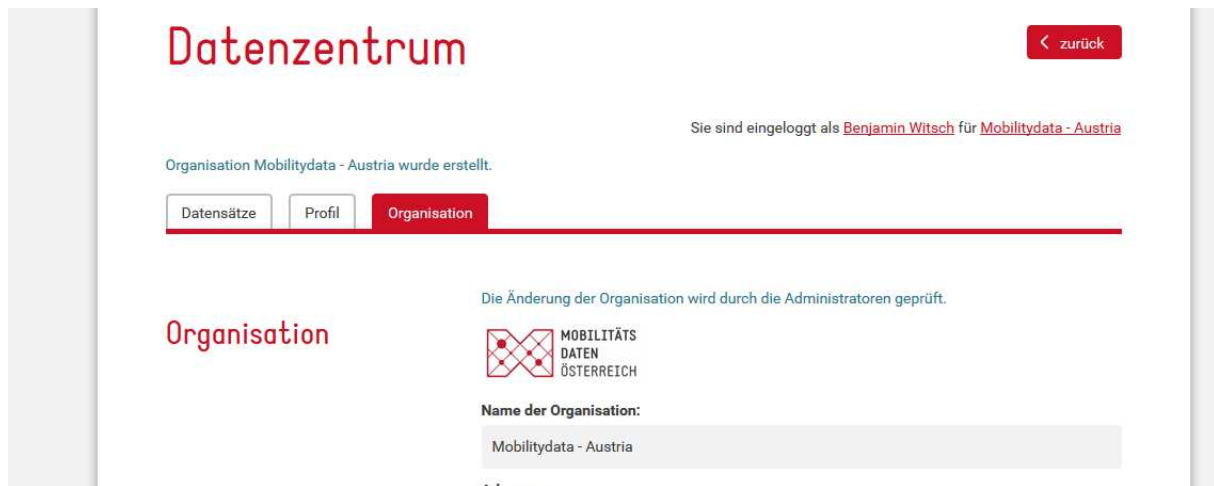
Datenzentrum

< zurück

Sie sind eingeloggt als Benjamin Witsch für Mobilitydata - Austria

Organisation Mobilitydata - Austria wurde erstellt.

Datensätze | Profil | Organisation

Organisation

Die Änderung der Organisation wird durch die Administratoren geprüft.

MOBILITÄTS DATEN ÖSTERREICH

Name der Organisation:

Mobilitydata - Austria